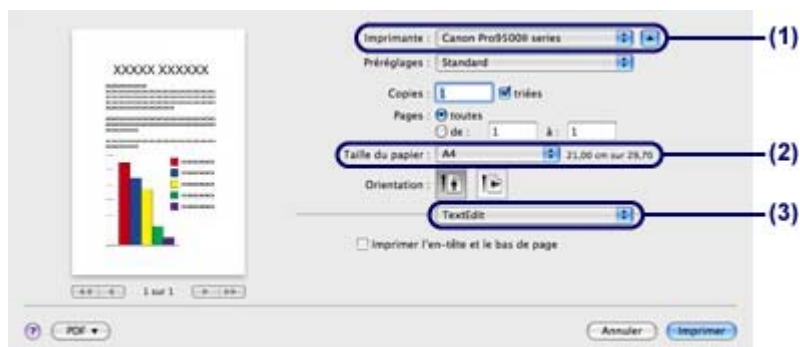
XXXXX XXXXXX

Imprimante : Canon Pro9500II series

Préréglages : Standard

Copies : 1 triées

Pages : toutes

de : 1 à : 1

Taille du papier : A4 21,00 cm sur 29,70

Orientation :

TextEdit

Imprimer l'en-tête et le bas de page

1 sur 1

PDF ▾

Annuler Imprimer

(1)

(2)

(3)